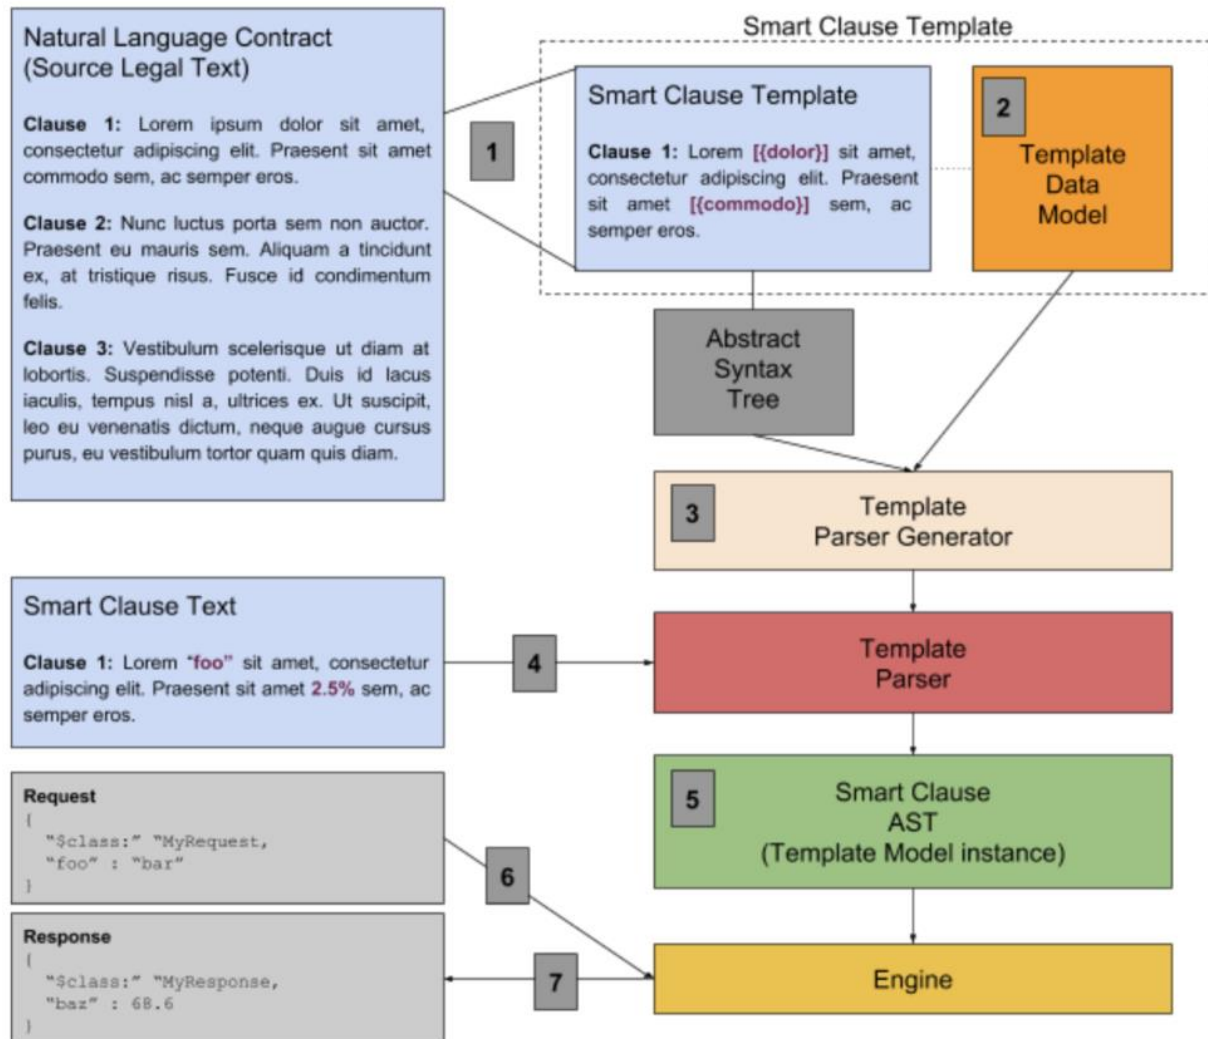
Natural Language Contract (Source Legal Text)

**Clause 1:** Lorem ipsum dolor sit amet, consectetur adipiscing elit. Praesent sit amet commodo sem, ac semper eros.

**Clause 2:** Nunc luctus porta sem non auctor. Praesent eu mauris sem. Aliquam a tincidunt ex, at tristique risus. Fusce id condimentum felis.

**Clause 3:** Vestibulum scelerisque ut diam at lobortis. Suspendisse potenti. Duis id lacus iaculis, tempus nisl a, ultrices ex. Ut suscipit, leo eu venenatis dictum, neque augue cursus purus, eu vestibulum tortor quam quis diam.

1

Smart Clause Template

Smart Clause Template

**Clause 1:** Lorem [{dolor}] sit amet, consectetur adipiscing elit. Praesent sit amet [{commodo}] sem, ac semper eros.

2

Template Data Model

Abstract Syntax Tree

3

Template Parser Generator

Smart Clause Text

**Clause 1:** Lorem "foo" sit amet, consectetur adipiscing elit. Praesent sit amet 2.5% sem, ac semper eros.

4

Template Parser

5

Smart Clause AST (Template Model instance)

Request
{
"$class:" "MyRequest,
"foo" : "bar"
}

6

Response
{
"$class:" "MyResponse,
"baz" : 68.6
}

7

Engine